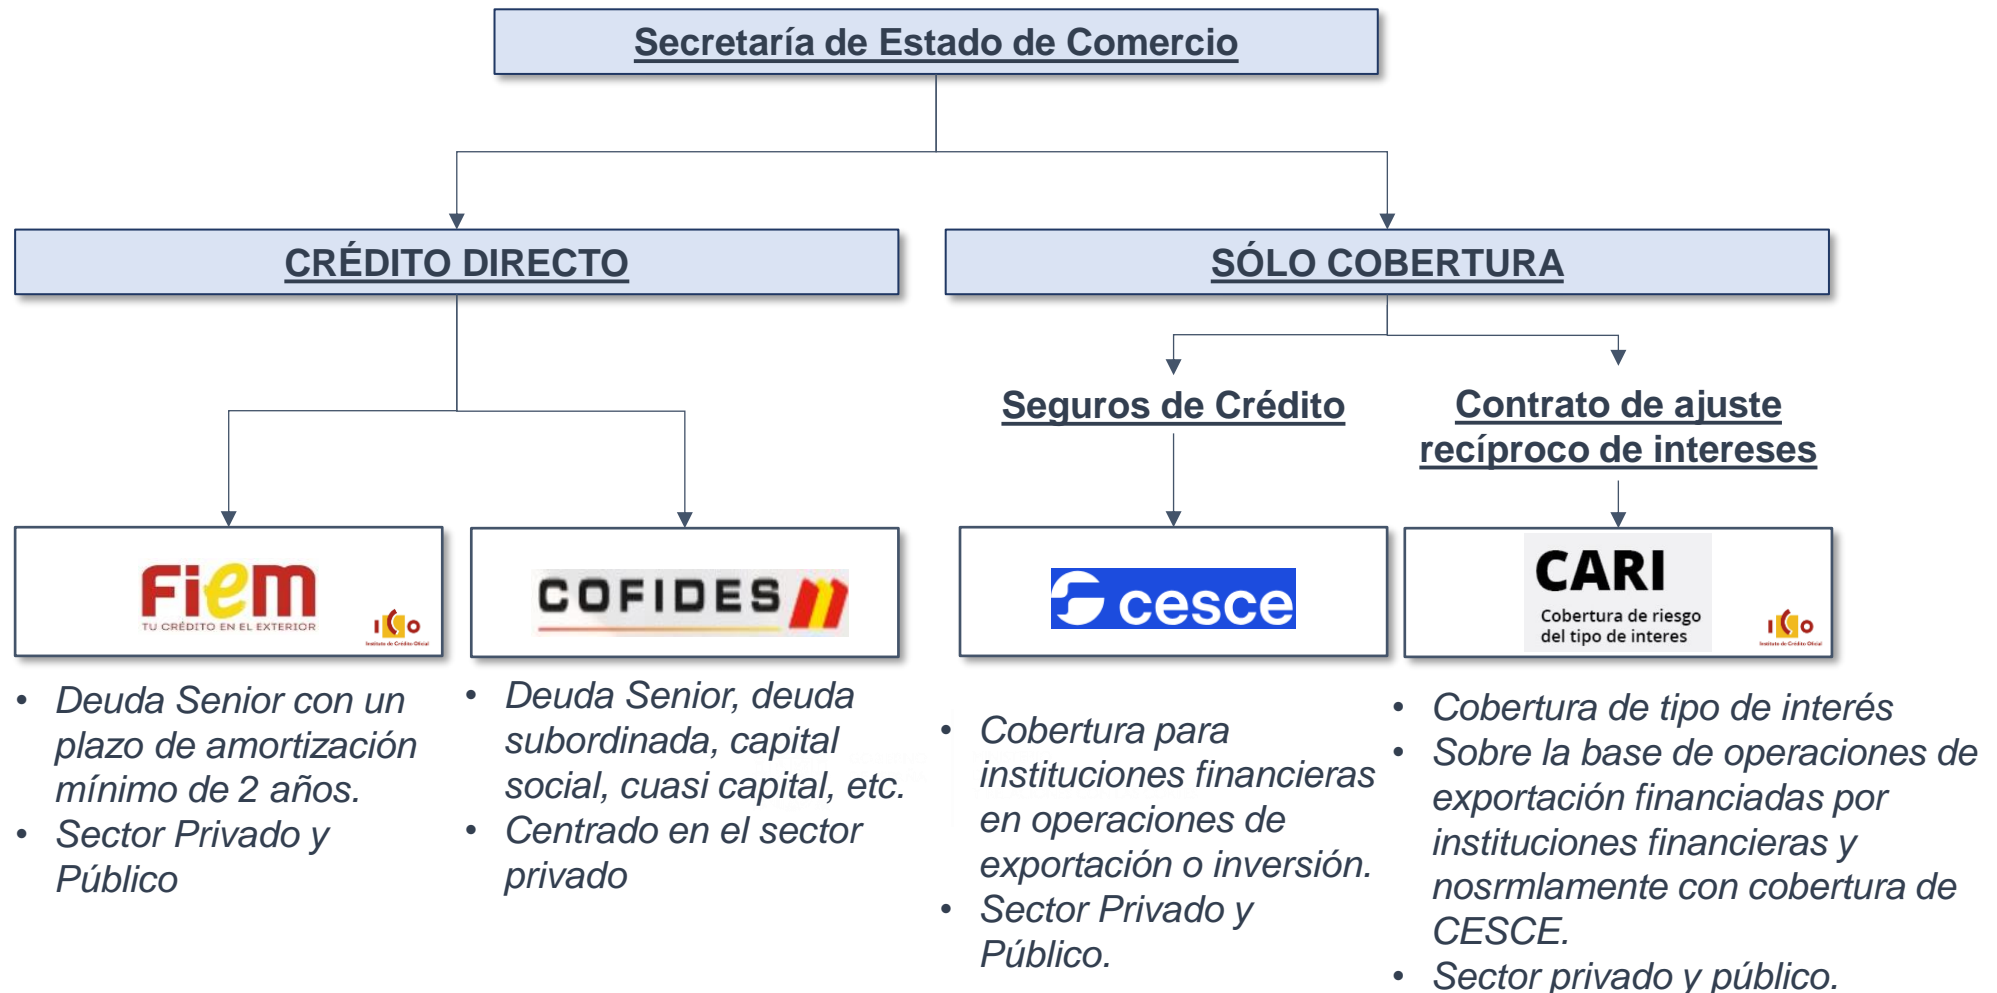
Secretaría de Estado de Comercio

CRÉDITO DIRECTO

SÓLO COBERTURA

Seguros de Crédito

Contrato de ajuste recíproco de intereses

FIEM
TU CRÉDITO EN EL EXTERIOR
ICO
Instituto de Crédito Oficial

COFIDES

cesce

CARI
Cobertura de riesgo del tipo de interes
ICO
Instituto de Crédito Oficial

• Deuda Senior con un plazo de amortización mínimo de 2 años.
• Sector Privado y Público

• Deuda Senior, deuda subordinada, capital social, cuasi capital, etc.
• Centrado en el sector privado

• Cobertura para instituciones financieras en operaciones de exportación o inversión.
• Sector Privado y Público.

• Cobertura de tipo de interés
• Sobre la base de operaciones de exportación financiadas por instituciones financieras y nosrmlamente con cobertura de CESCE.
• Sector privado y público.